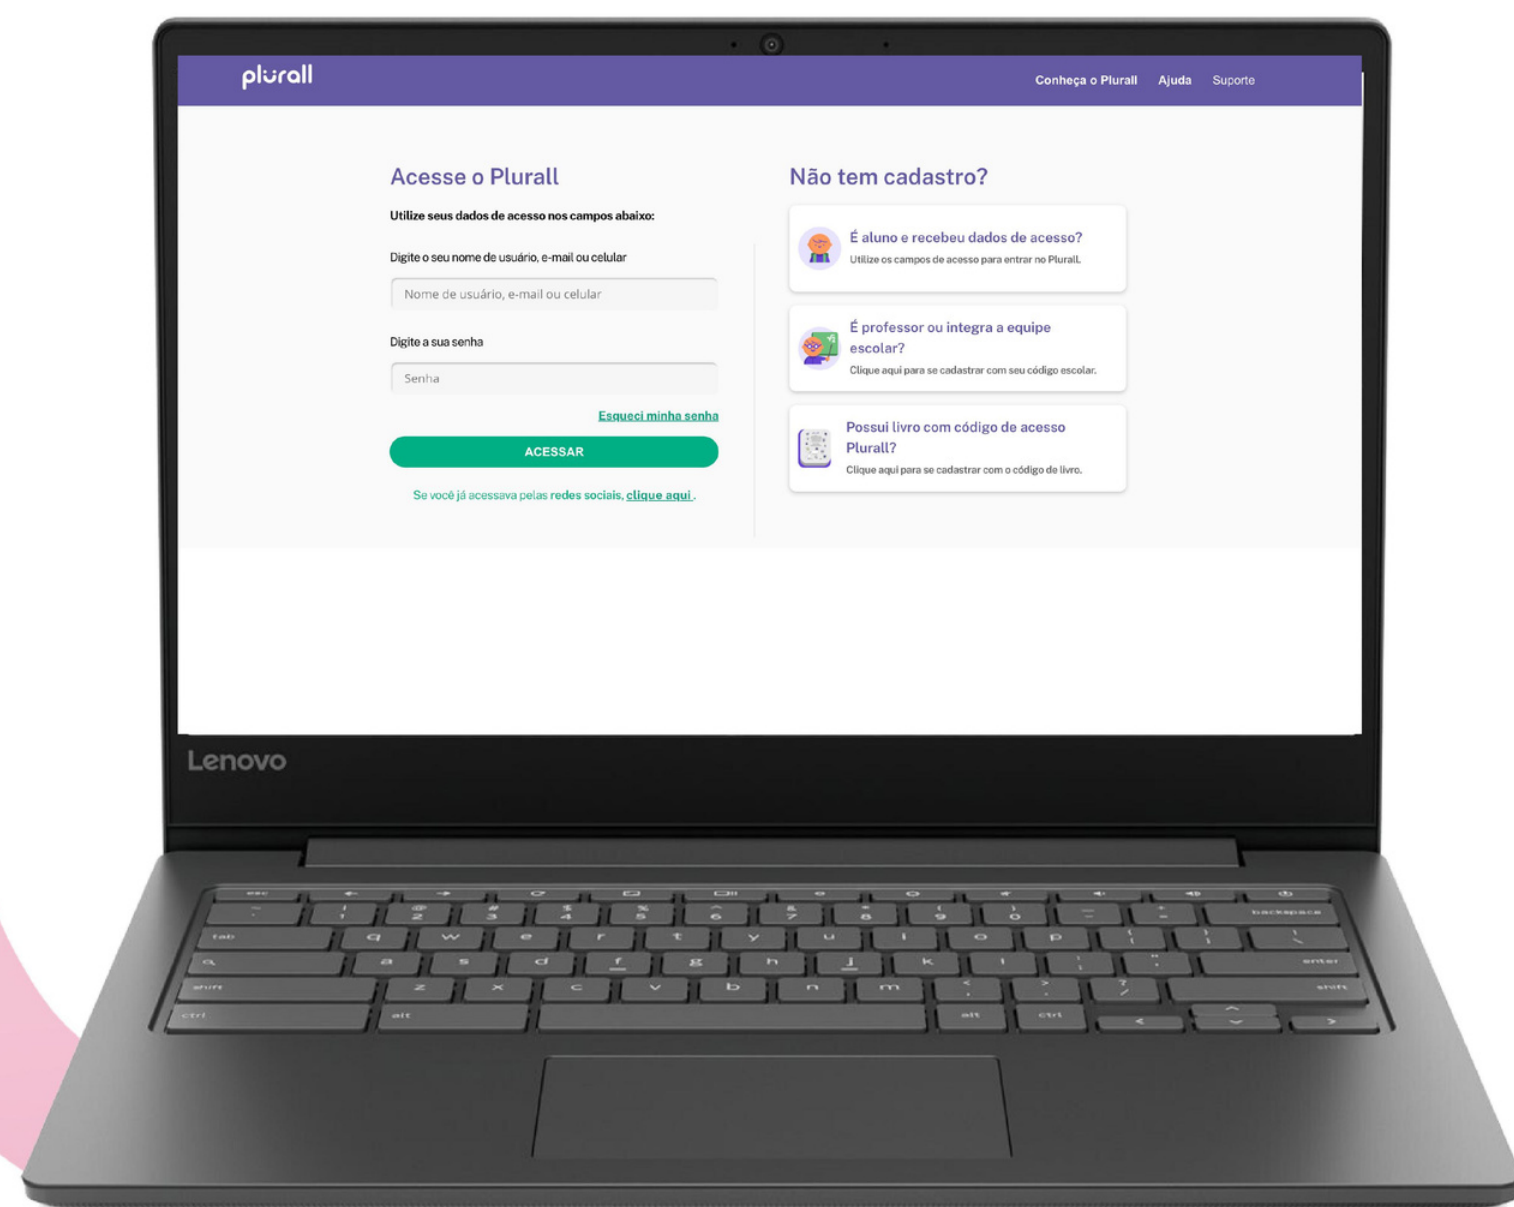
plurall

Conheça o Plurall Ajuda Suporte

Acesse o Plurall

Utilize seus dados de acesso nos campos abaixo:

Digite o seu nome de usuário, e-mail ou celular

Nome de usuário, e-mail ou celular

Digite a sua senha

Senha

Esqueci minha senha

ACESSAR

Se você já acessava pelas redes sociais, clique aqui.

Não tem cadastro?

É aluno e recebeu dados de acesso?
Utilize os campos de acesso para entrar no Plurall.

É professor ou integra a equipe escolar?
Clique aqui para se cadastrar com seu código escolar.

Possui livro com código de acesso Plurall?
Clique aqui para se cadastrar com o código de livro.

Lenovo

esc
tab q w e r t y u i o p backspace
a s d f g h j k l enter
shift z x c v b n m shift
ctrl alt alt ctrl